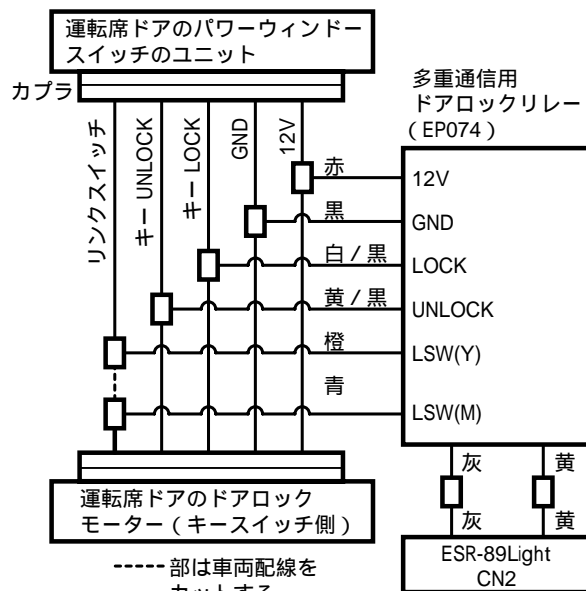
運転席ドアのパワーウィンドースイッチのユニット

カプラ

多重通信用
ドアロックリレー
（EP074）

リンクスイッチ

キー UNLOCK

キー LOCK

GND

12V

赤

12V

黒

GND

白／黒

LOCK

黄／黒

UNLOCK

橙

LSW(Y)

青

LSW(M)

灰

黄

灰

黄

運転席ドアのドアロック
モーター（キースイッチ側）

-----部は車両配線を
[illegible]

ESR-89Light
CN2